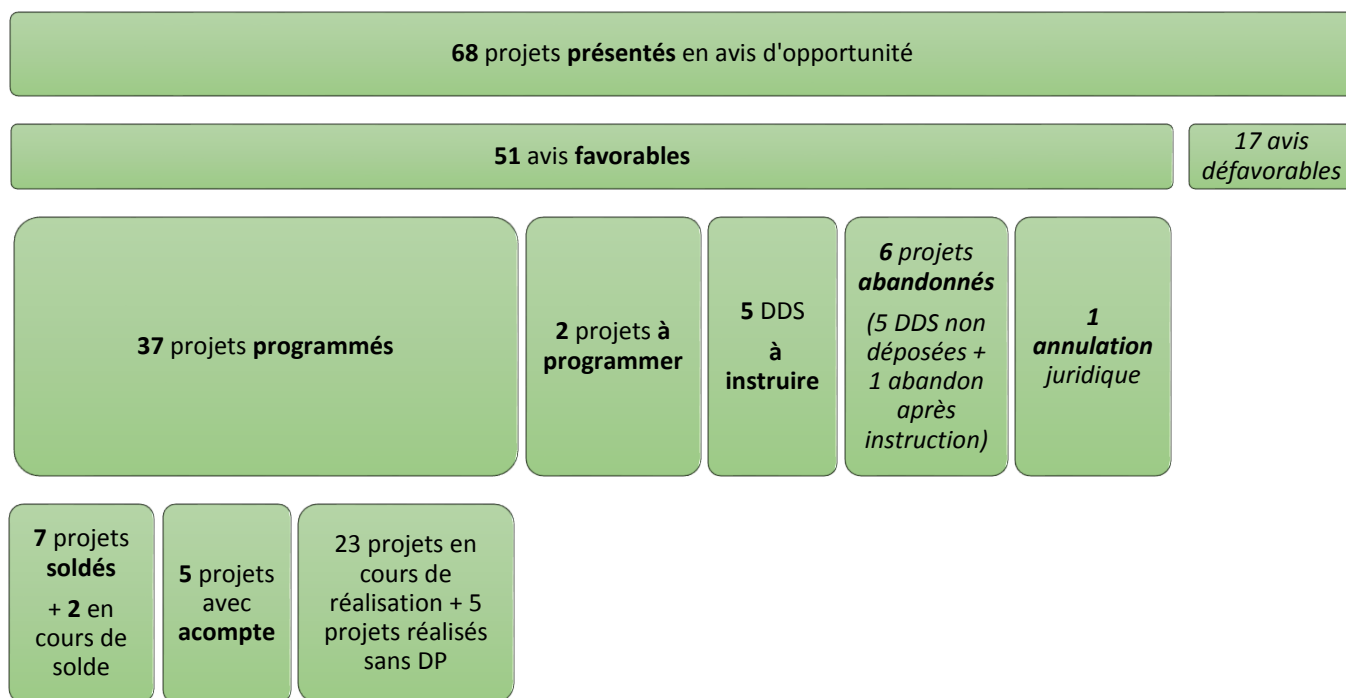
**68** projets **présentés** en avis d'opportunité

**51** avis **favorables**

*17 avis défavorables*

**37** projets **programmés**

**2** projets **à programmer**

**5** DDS

**à instruire**

***6** projets **abandonnés***

*(5 DDS non déposées + 1 abandon après instruction)*

***1 annulation** juridique*

**7** projets **soldés**

+ **2** en cours de solde

**5** projets avec **acompte**

23 projets en cours de réalisation + 5 projets réalisés sans DP